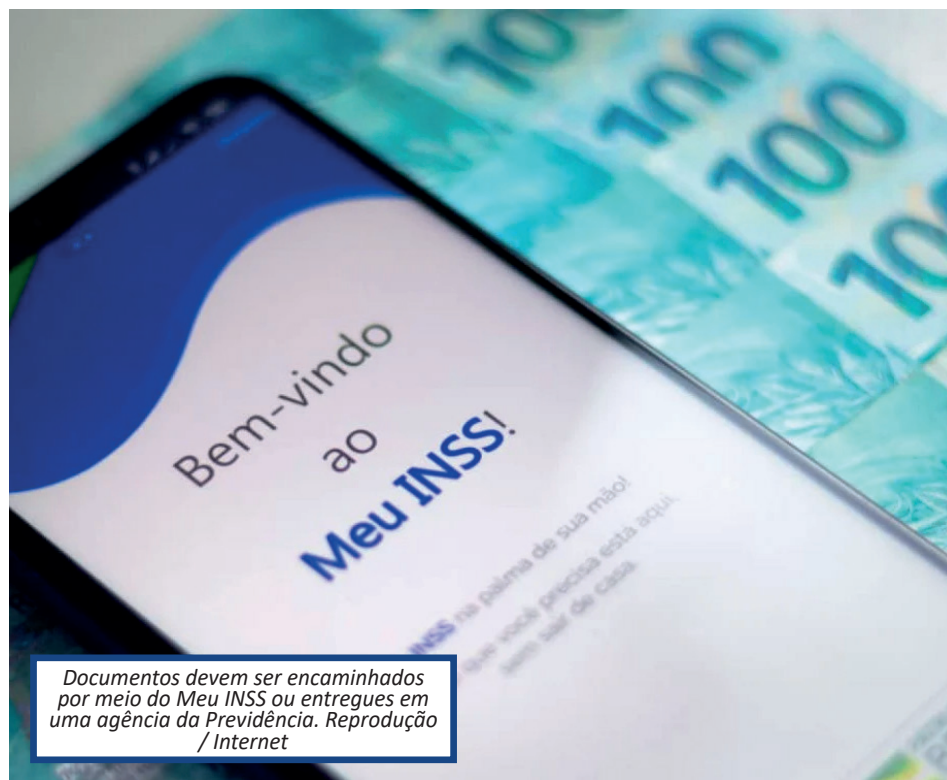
100
100
100
10

Bem-vindo ao Meu INSS!

INSS na palma de sua mão!
Tudo que você precisa está aqui, sem sair de casa.

Documentos devem ser encaminhados por meio do Meu INSS ou entregues em uma agência da Previdência. Reprodução / Internet